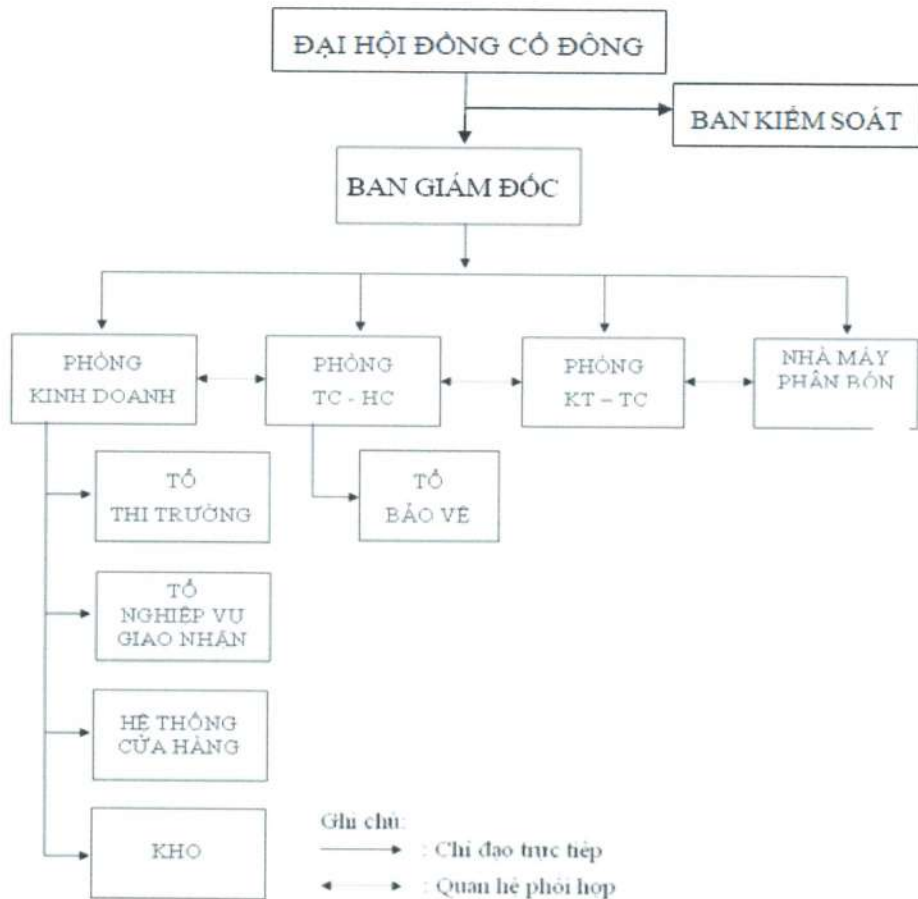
ĐẠI HỘI ĐỒNG CỔ ĐÔNG

BAN KIỂM SOÁT

BAN GIÁM ĐỐC

PHÒNG KINH DOANH

PHÒNG TC - HC

PHÒNG KT – TC

NHÀ MÁY PHÂN BÓN

TỔ THI TRƯỜNG

TỔ BẢO VỆ

TỔ NGHIỆP VỤ GIAO NHẬN

HỆ THỐNG CỬA HÀNG

KHO

Ghi chú:
: Chỉ đạo trực tiếp
: Quan hệ phối hợp